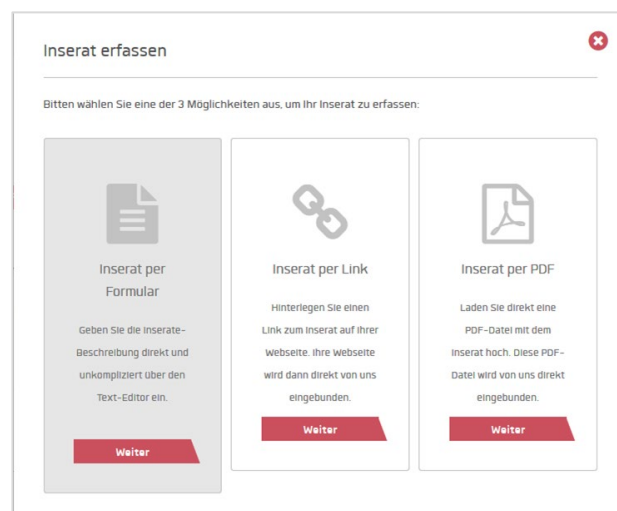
Inserat erfassen

Bitten wählen Sie eine der 3 Möglichkeiten aus, um Ihr Inserat zu erfassen:

Inserat per Formular

Geben Sie die Inserate-Beschreibung direkt und unkompliziert über den Text-Editor ein.

Weiter

Inserat per Link

Hinterlegen Sie einen Link zum Inserat auf Ihrer Webseite. Ihre Webseite wird dann direkt von uns eingebunden.

Weiter

Inserat per PDF

Laden Sie direkt eine PDF-Datei mit dem Inserat hoch. Diese PDF-Datei wird von uns direkt eingebunden.

Weiter